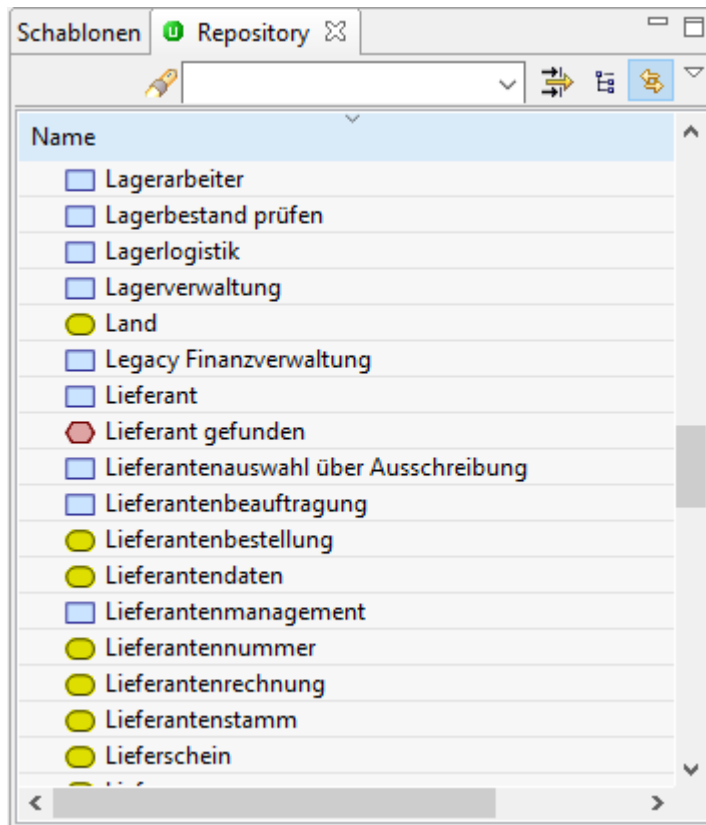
Schablonen Repository

Name

Lagerarbeiter
Lagerbestand prüfen
Lagerlogistik
Lagerverwaltung
Land
Legacy Finanzverwaltung
Lieferant
Lieferant gefunden
Lieferantenauswahl über Ausschreibung
Lieferantenbeauftragung
Lieferantenbestellung
Lieferantendaten
Lieferantenmanagement
Lieferantennummer
Lieferantenrechnung
Lieferantenstamm
Lieferschein
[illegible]